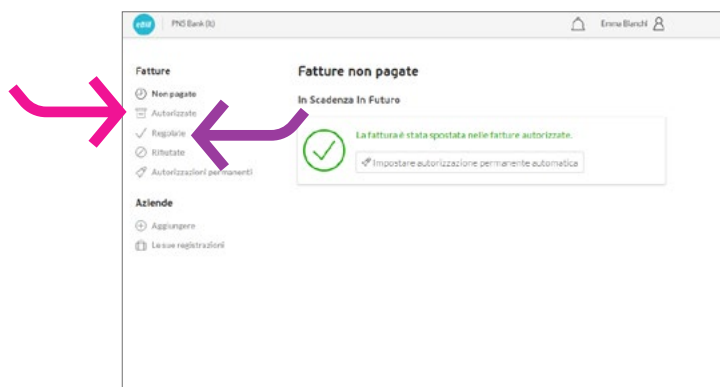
ebill PNS Bank (it)

Emma Bianchi

Fatture

Non pagate

Autorizzate

Regolare

Rifiutate

Autorizzazioni permanenti

Aziende

Aggiungere

Le sue registrazioni

Fatture non pagate

In Scadenza In Futuro

La fattura è stata spostata nelle fatture autorizzate.

Impostare autorizzazione permanente automatica